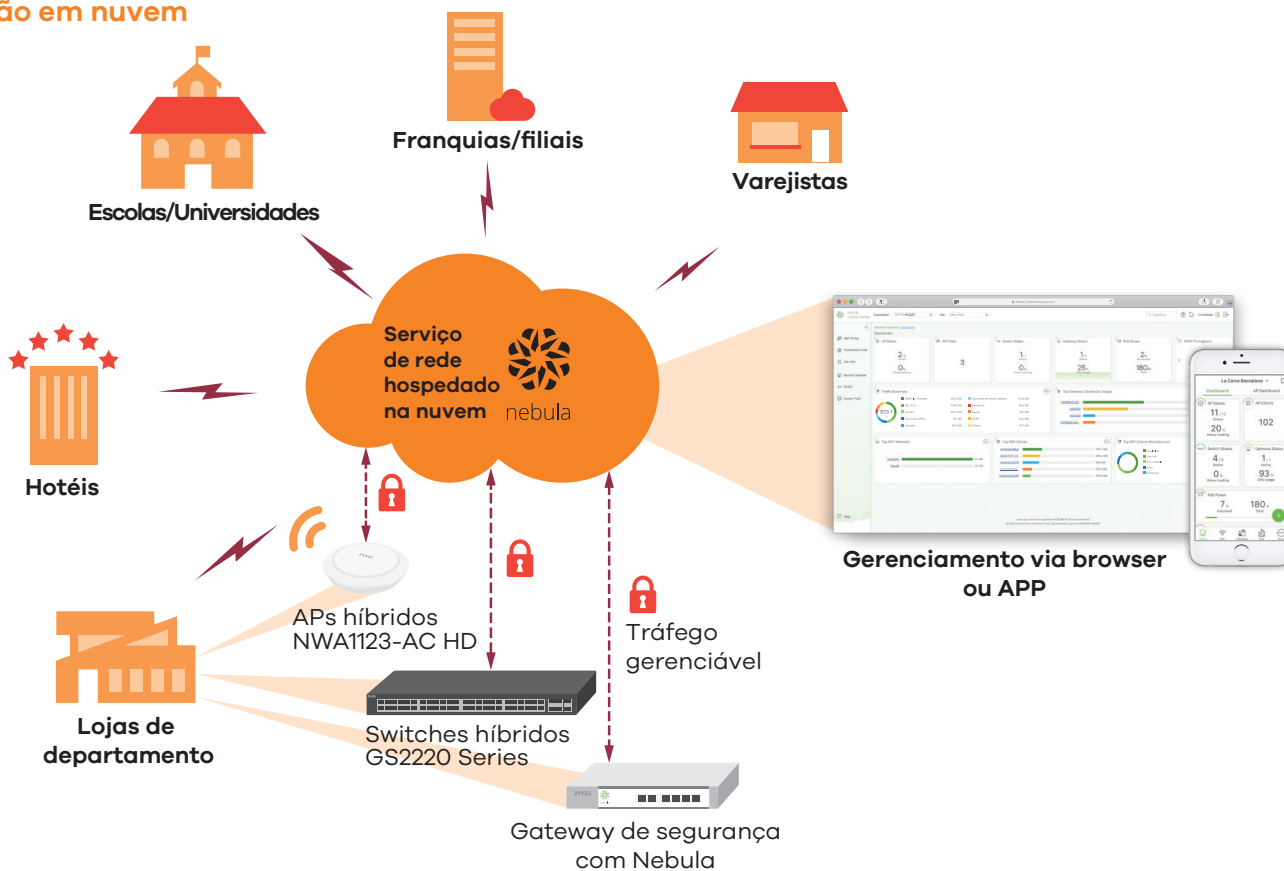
ão em nuvem

Franquias/filiais

Varejistas

Escolas/Universidades

Serviço de rede hospedado na nuvem

nebula

Hotéis

Gerenciamento via browser ou APP

APs híbridos NWA1123-AC HD

Tráfego gerenciável

Lojas de departamento

Switches híbridos GS2220 Series

Gateway de segurança com Nebula